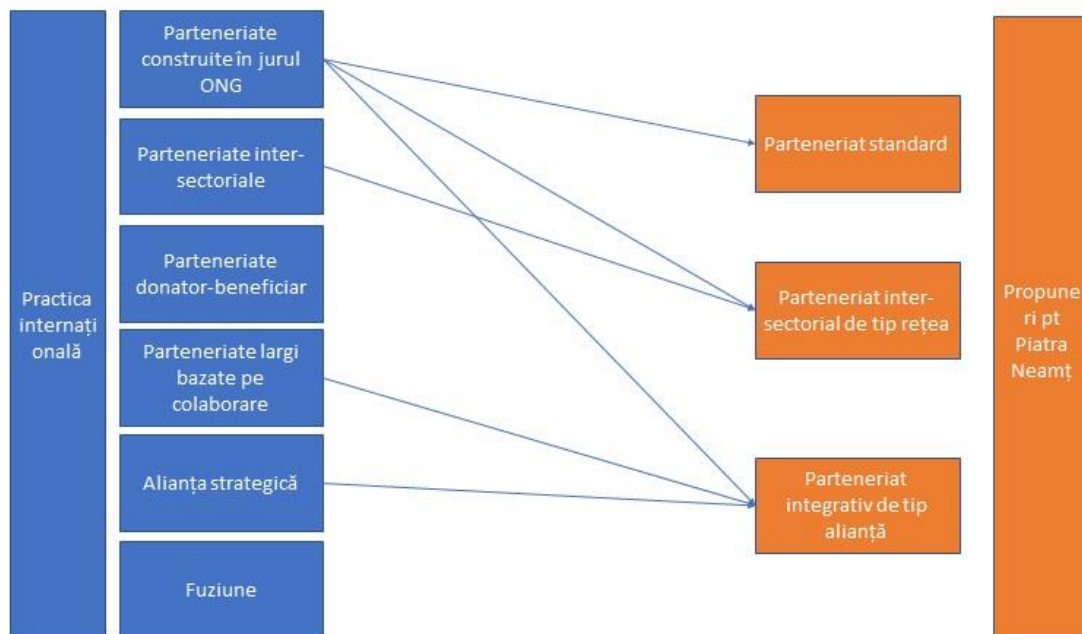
Practica internațională

Parteneriate construite în jurul ONG

Parteneriate inter-sectoriale

Parteneriate donator-beneficiar

Parteneriate largi bazate pe colaborare

Alianța strategică

Fuziune

Parteneriat standard

Parteneriat inter-sectorial de tip rețea

Parteneriat integrativ de tip alianță

Propuneri pt Piatra Neamț